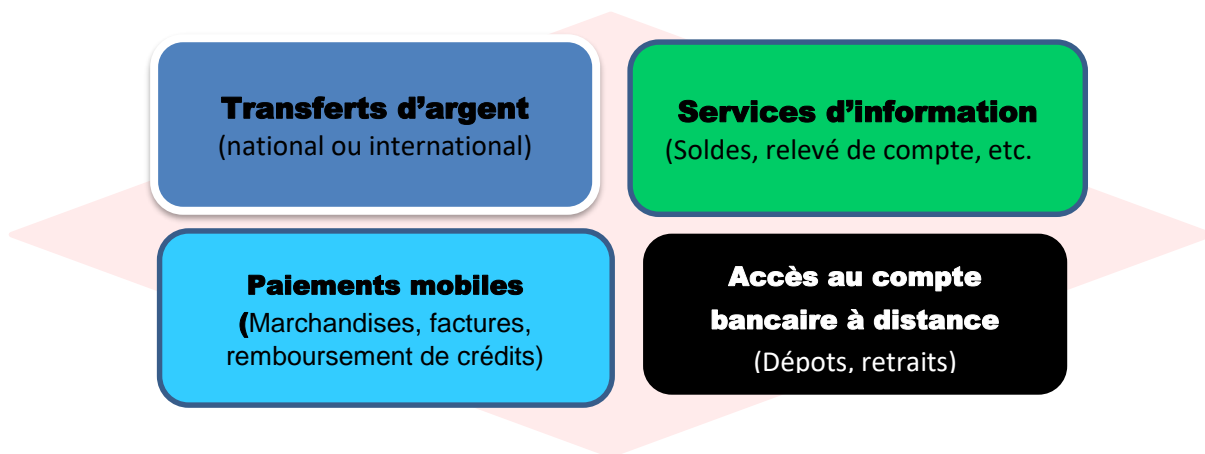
Transferts d’argent
(national ou international)

Services d’information
(Soldes, relevé de compte, etc.

Paiements mobiles
(Marchandises, factures, remboursement de crédits)

Accès au compte bancaire à distance
(Dépots, retraits)